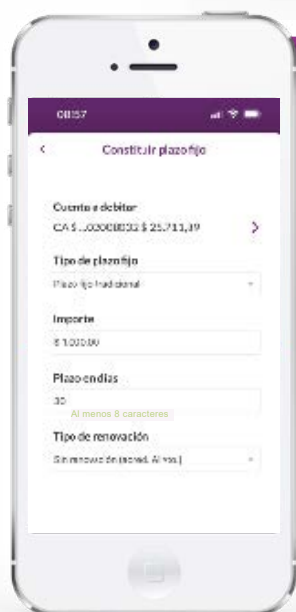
08:57

Constituir plazo fijo

Cuenta a debitar
CA $ ...000008032 $ 25.711,39

Tipo de plazo fijo
Plazo fijo tradicional

Importe
$ 1.000,00

Plazo en días
30
Al menos 8 caracteres

Tipo de renovación
Sin renovación (acred. Al ven.)